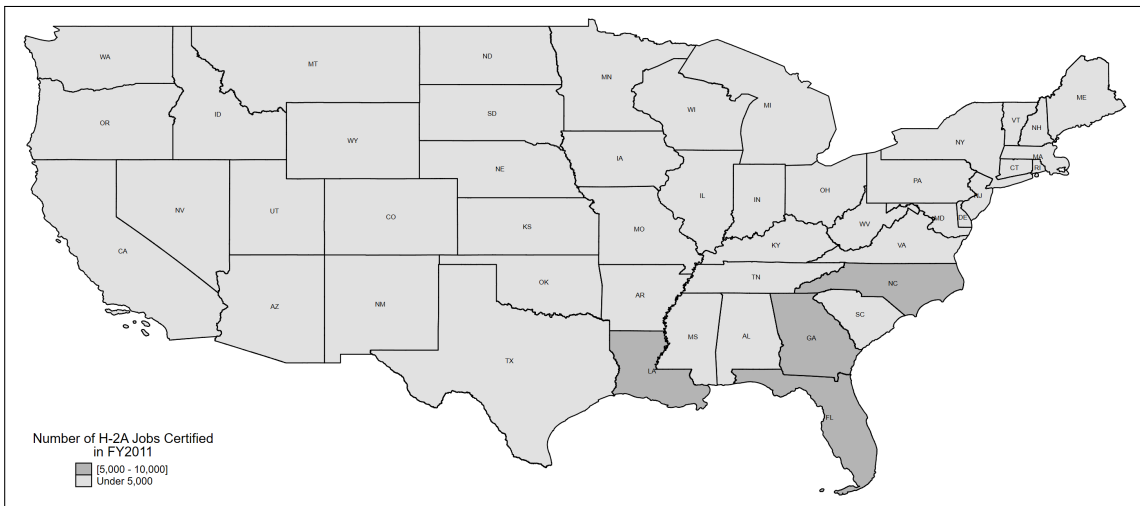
WA
MT
ND
MN
ME
OR
ID
SD
WI
MI
VT
NH
WY
NY
MA
IA
CT
RI
NE
PA
NV
UT
CO
IL
IN
OH
NJ
WV
MD
DE
CA
KS
MO
VA
KY
OK
TN
NC
AR
AZ
NM
SC
MS
AL
GA
TX
LA
FL

Number of H-2A Jobs Certified in FY2011
[5,000 - 10,000]
Under 5,000